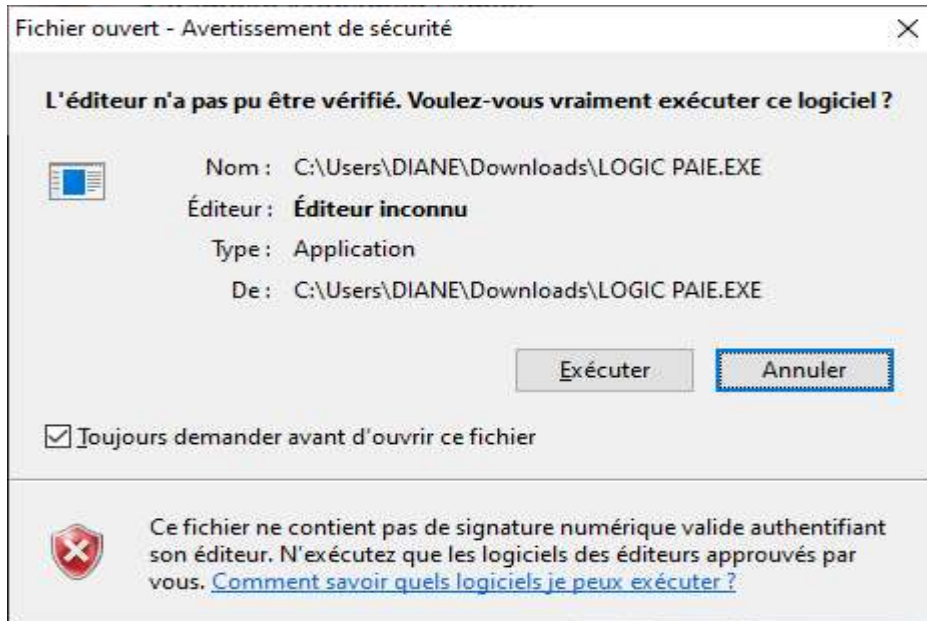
Fichier ouvert - Avertissement de sécurité

×

L'éditeur n'a pas pu être vérifié. Voulez-vous vraiment exécuter ce logiciel ?

Nom : C:\Users\DIANE\Downloads\LOGIC PAIE.EXE

Éditeur : Éditeur inconnu

Type : Application

De : C:\Users\DIANE\Downloads\LOGIC PAIE.EXE

Exécuter

Annuler

☑ Toujours demander avant d'ouvrir ce fichier

Ce fichier ne contient pas de signature numérique valide authentifiant son éditeur. N'exécutez que les logiciels des éditeurs approuvés par vous. Comment savoir quels logiciels je peux exécuter ?